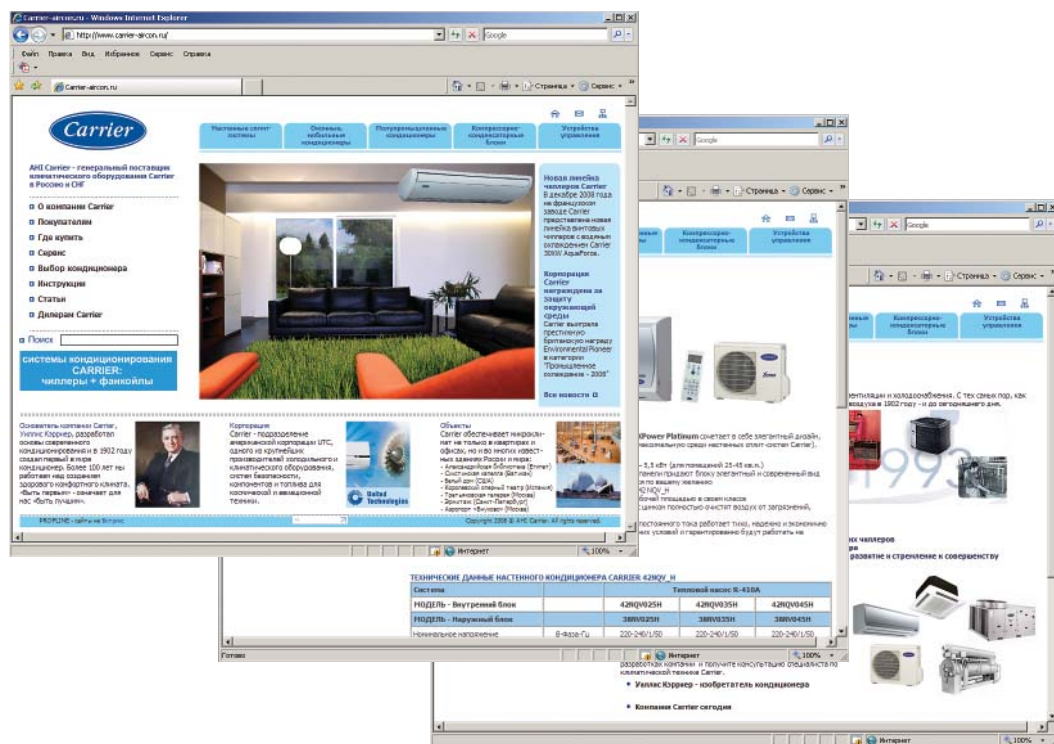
Carrier-aircon.ru - Windows Internet Explorer

http://www.carrier-aircon.ru/

Google

Файл Правка Вид Избранное Сервис Справка

Carrier-aircon.ru

Страница Сервис

Carrier

Настенные сплит-системы | Оконные, мобильные кондиционеры | Полупромышленные кондиционеры | Компрессорно-конденсаторные блоки | Устройства управления

AHI Carrier - генеральный поставщик климатического оборудования Carrier в Россию и СНГ

О компании Carrier
Покупателям
Где купить
Сервис
Выбор кондиционера
Инструкции
Статьи
Дилерам Carrier

Поиск

системы кондиционирования CARRIER: чиллеры + фанкойлы

Новая линейка чиллеров Carrier
В декабре 2008 года на французском заводе Carrier представлена новая линейка винтовых чиллеров с водяным охлаждением Carrier 30XW AquaForce.

Корпорация Carrier награждена за защиту окружающей среды
Carrier выиграла престижную Британскую награду Environmental Pioneer в категории "Промышленное сохранение - 2008"

Все новости

Основатель компании Carrier, Уиллис Кэрриер, разработал основы современного кондиционирования и в 1902 году создал первый в мире кондиционер. Более 100 лет мы работаем над созданием здорового комфортного климата. «Быть первым» - означает для нас «быть лучшим».

Корпорация
Carrier - подразделение американской корпорации UTC, одного из крупнейших производителей холодильного и климатического оборудования, систем безопасности, компонентов и топлива для космической и авиационной техники.

United Technologies

Объекты
Carrier обеспечивает микроклимат не только в квартирах и офисах, но и во многих известных зданиях России и мира:
- Александрийская библиотека (Египет)
- Сикстинская капелла (Ватикан)
- Белый дом (США)
- Королевский оперный театр (Испания)
- Третьяковская галерея (Москва)
- Эрмитаж (Санкт-Петербург)
- Аэропорт «Внуково» (Москва)

PROFLINE - сайты на Битрикс

Copyright 2008 © AHI Carrier. All rights reserved.

Интернет 100%

Google

Страница Сервис

Компрессорно-конденсаторные блоки | Устройства управления

XPower Platinum сочетает в себе элегантный дизайн, максимальную среди настенных сплит-систем Carrier).

- 5,3 кВт (для помещений 25-45 кв.м.)
панели придают блоку элегантный и современный вид
по вашему желанию
42QVP_H
рабочей площадью в своем классе
полностью очистит воздух от загрязнений,

постоянного тока работает тихо, надежно и экономично
условий и гарантированно будут работать на

ТЕХНИЧЕСКИЕ ДАННЫЕ НАСТЕННОГО КОНДИЦИОНЕРА CARRIER 42QV_H

| Система | | Тепловой насос R-410A | | |
|---|---|---|---|---|
| МОДЕЛЬ - Внутренний блок | | 42RQV025H | 42RQV035H | 42RQV045H |
| МОДЕЛЬ - Наружный блок | | 38RV025H | 38RV035H | 38RV045H |
| Номинальное напряжение | В-Фаза-Гц | 220-240/1/50 | 220-240/1/50 | 220-240/1/50 |

Готово

Интернет 100%

Google

Страница Сервис

Компрессорно-конденсаторные блоки | Устройства управления

вентиляции и холодоснабжения. С тех самых пор, как воздуха в 1902 году - и до сегодняшнего дня.

1902

чиллеров
ра
развитие и стремление к совершенству

разработках компании и получите консультацию специалиста по климатической технике Carrier.

Уиллис Кэрриер - изобретатель кондиционера

Компания Carrier сегодня

Интернет 100%